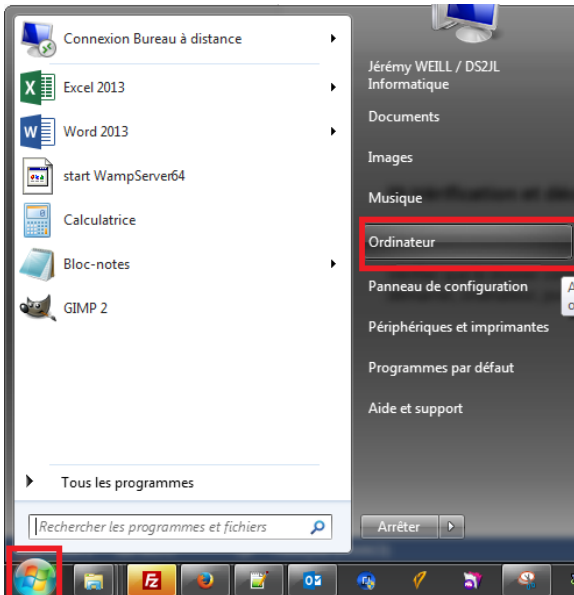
Connexion Bureau à distance

Excel 2013

Word 2013

start WampServer64

Calculatrice

Bloc-notes

GIMP 2

Tous les programmes

Rechercher les programmes et fichiers

Jérémy WEILL / DS2JL Informatique

Documents

Images

Musique

Ordinateur

Panneau de configuration

Périphériques et imprimantes

Programmes par défaut

Aide et support

Arrêter